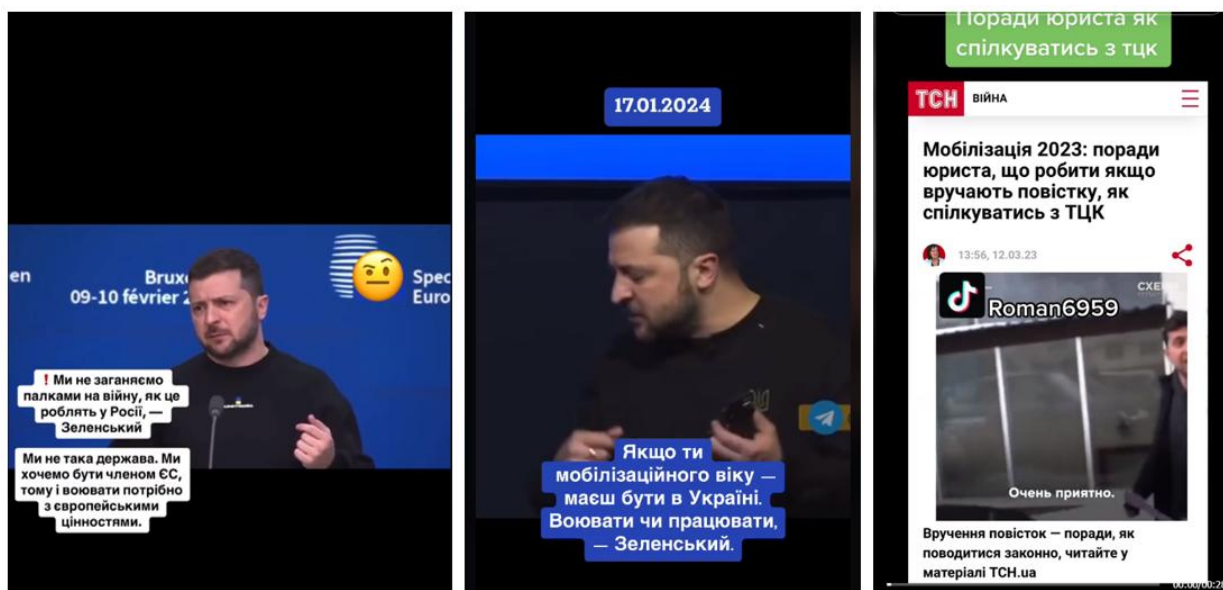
en

Bruxe
09-10 février 2

Spec
Euro

❗ Ми не заганяємо палками на війну, як це роблять у Росії, — Зеленський

Ми не така держава. Ми хочемо бути членом ЄС, тому і воювати потрібно з європейськими цінностями.

17.01.2024

Якщо ти мобілізаційного віку — маєш бути в Україні. Воювати чи працювати, — Зеленський.

Поради юриста як спілкуватись з тцк

ТСН ВІЙНА

Мобілізація 2023: поради юриста, що робити якщо вручають повістку, як спілкуватись з ТЦК

13:56, 12.03.23

Roman6959

СХЕМ

Очень приятно.

Вручення повісток — поради, як поводитися законно, читайте у матеріалі TCH.ua

00:00/00:2